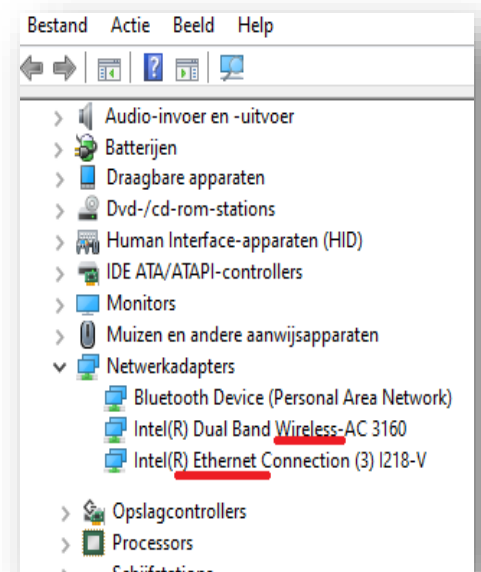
Bestand Actie Beeld Help

Audio-invoer en -uitvoer
Batterijen
Draagbare apparaten
Dvd-/cd-rom-stations
Human Interface-apparaten (HID)
IDE ATA/ATAPI-controllers
Monitors
Muizen en andere aanwijsapparaten
Netwerkadapters
Bluetooth Device (Personal Area Network)
Intel(R) Dual Band Wireless-AC 3160
Intel(R) Ethernet Connection (3) I218-V
Opslagcontrollers
Processors
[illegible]